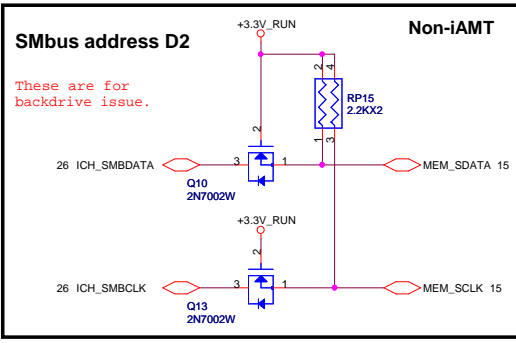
+3.3V_RUN

SMbus address D2

Non-iAMT

These are for backdrive issue.

2 4

RP15
2.2KX2

1 3

2

26 ICH_SMBDATA

3 1

MEM_SDATA 15

Q10
2N7002W

+3.3V_RUN

2

26 ICH_SMBCLK

3 1

MEM_SCLK 15

Q13
2N7002W